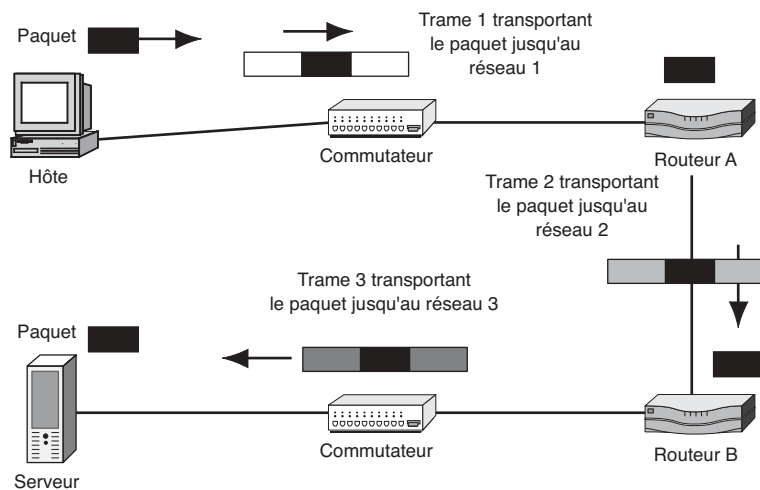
Paquet

Trame 1 transportant le paquet jusqu'au réseau 1

Hôte

Commutateur

Routeur A

Trame 2 transportant le paquet jusqu'au réseau 2

Trame 3 transportant le paquet jusqu'au réseau 3

Paquet

Serveur

Commutateur

Routeur B